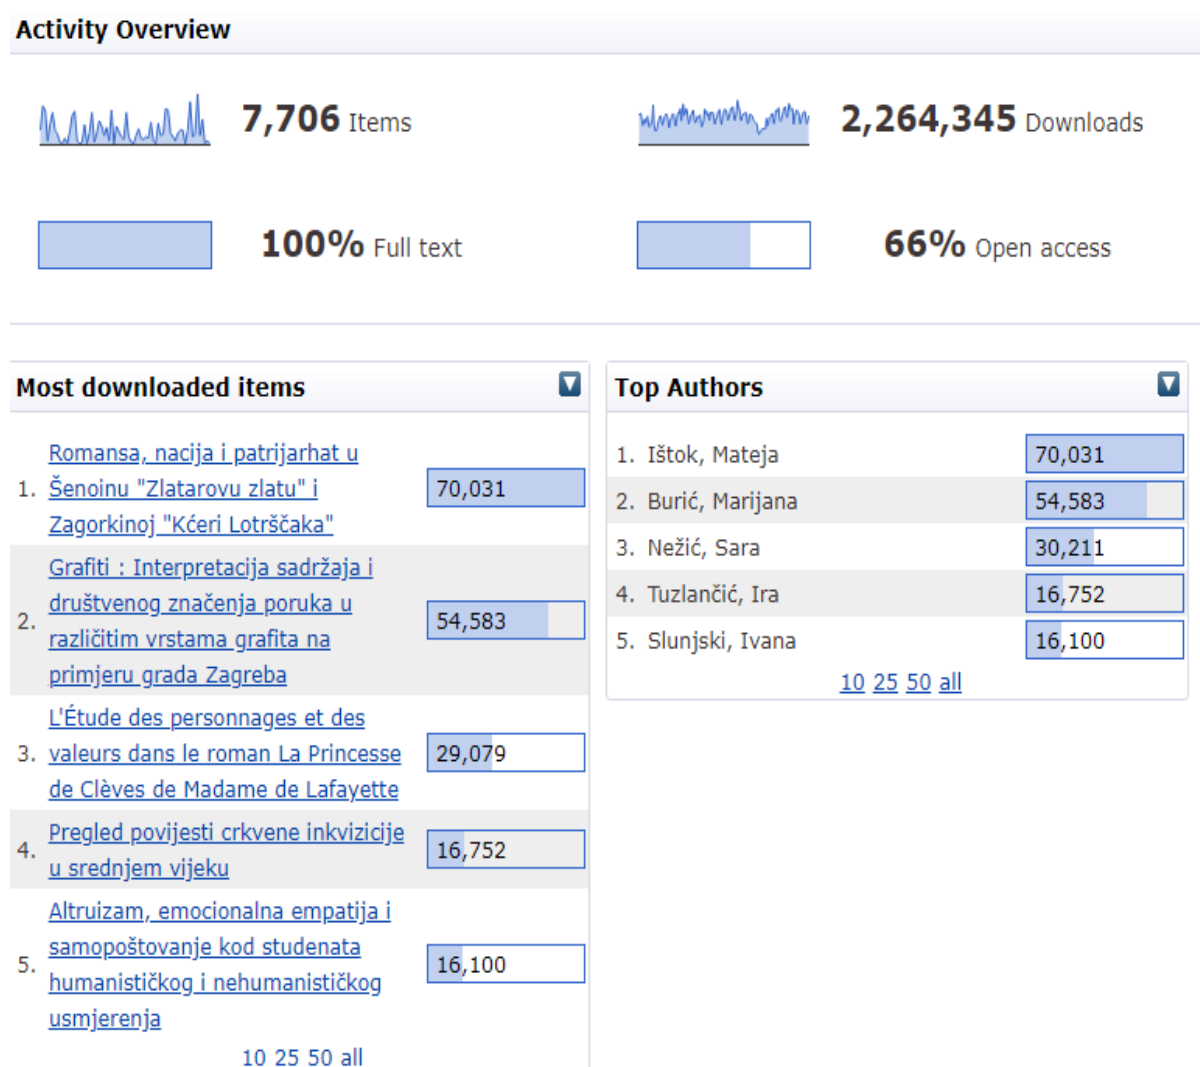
Activity Overview

7,706 Items

2,264,345 Downloads

100% Full text

66% Open access

Most downloaded items

| | | |
|---|---|---|
| 1. | Romansa, nacija i patrijarhat u Šenoinu "Zlatarovu zlatu" i Zagorkinoj "Kćeri Lotrščaka" | 70,031 |
| 2. | Grafiti : Interpretacija sadržaja i društvenog značenja poruka u različitim vrstama grafita na primjeru grada Zagreba | 54,583 |
| 3. | L'Étude des personnages et des valeurs dans le roman La Princesse de Clèves de Madame de Lafayette | 29,079 |
| 4. | Pregled povijesti crkvene inkvizicije u srednjem vijeku | 16,752 |
| 5. | Altruizam, emocionalna empatija i samopoštovanje kod studenata humanističkog i nehumanističkog usmjerenja | 16,100 |

10 25 50 all

Top Authors

| | | |
|---|---|---|
| 1. | Ištok, Mateja | 70,031 |
| 2. | Burić, Marijana | 54,583 |
| 3. | Nežić, Sara | 30,211 |
| 4. | Tuzlančić, Ira | 16,752 |
| 5. | Slunjski, Ivana | 16,100 |

10 25 50 all